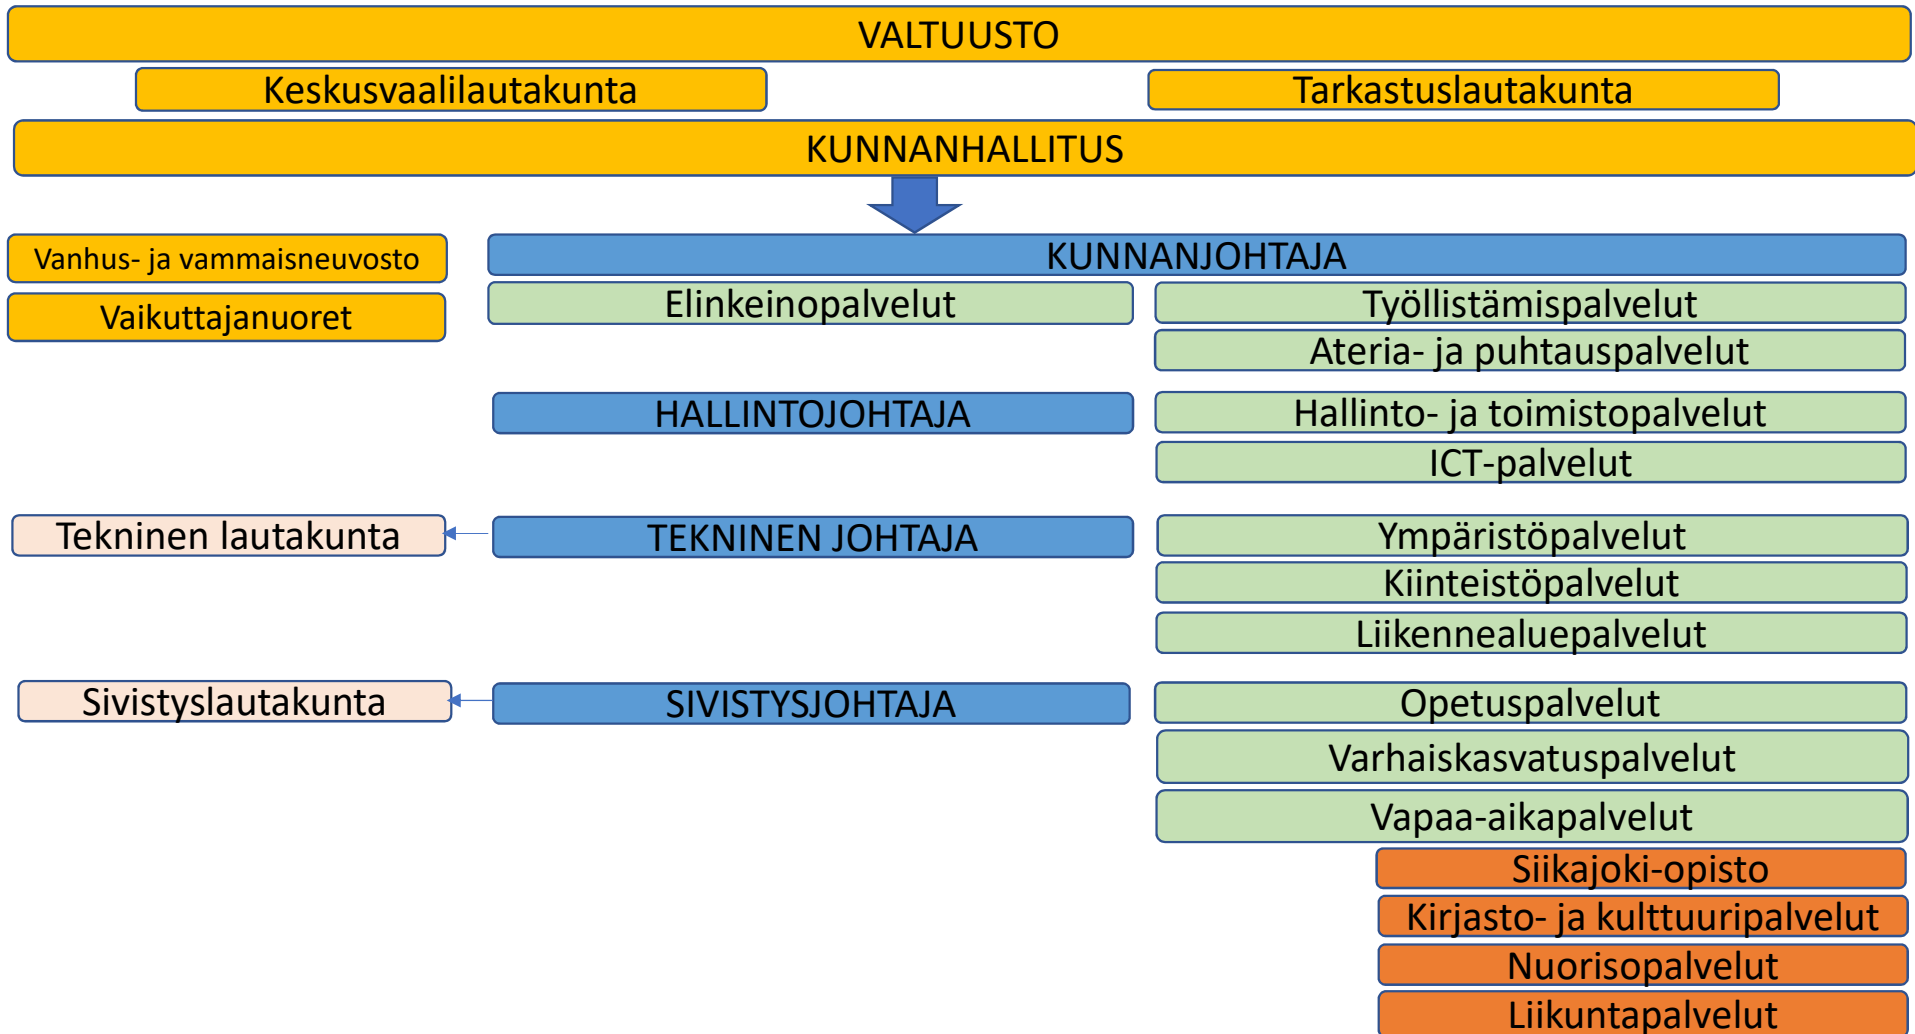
VALTUUSTO

Keskusvaalilautakunta

Tarkastuslautakunta

KUNNANHALLITUS

Vanhus- ja vammaisneuvosto

Vaikuttajanuoret

KUNNANJOHTAJA

Elinkeinopalvelut

Työllistämispalvelut

Ateria- ja puhtauspalvelut

HALLINTOJOHTAJA

Hallinto- ja toimistopalvelut

ICT-palvelut

Tekninen lautakunta

TEKNINEN JOHTAJA

Ympäristöpalvelut

Kiinteistöpalvelut

Liikennealuepalvelut

Sivistyslautakunta

SIVISTYSJOHTAJA

Opetuspalvelut

Varhaiskasvatuspalvelut

Vapaa-aikapalvelut

Siikajoki-opisto

Kirjasto- ja kulttuuripalvelut

Nuorisopalvelut

Liikuntapalvelut